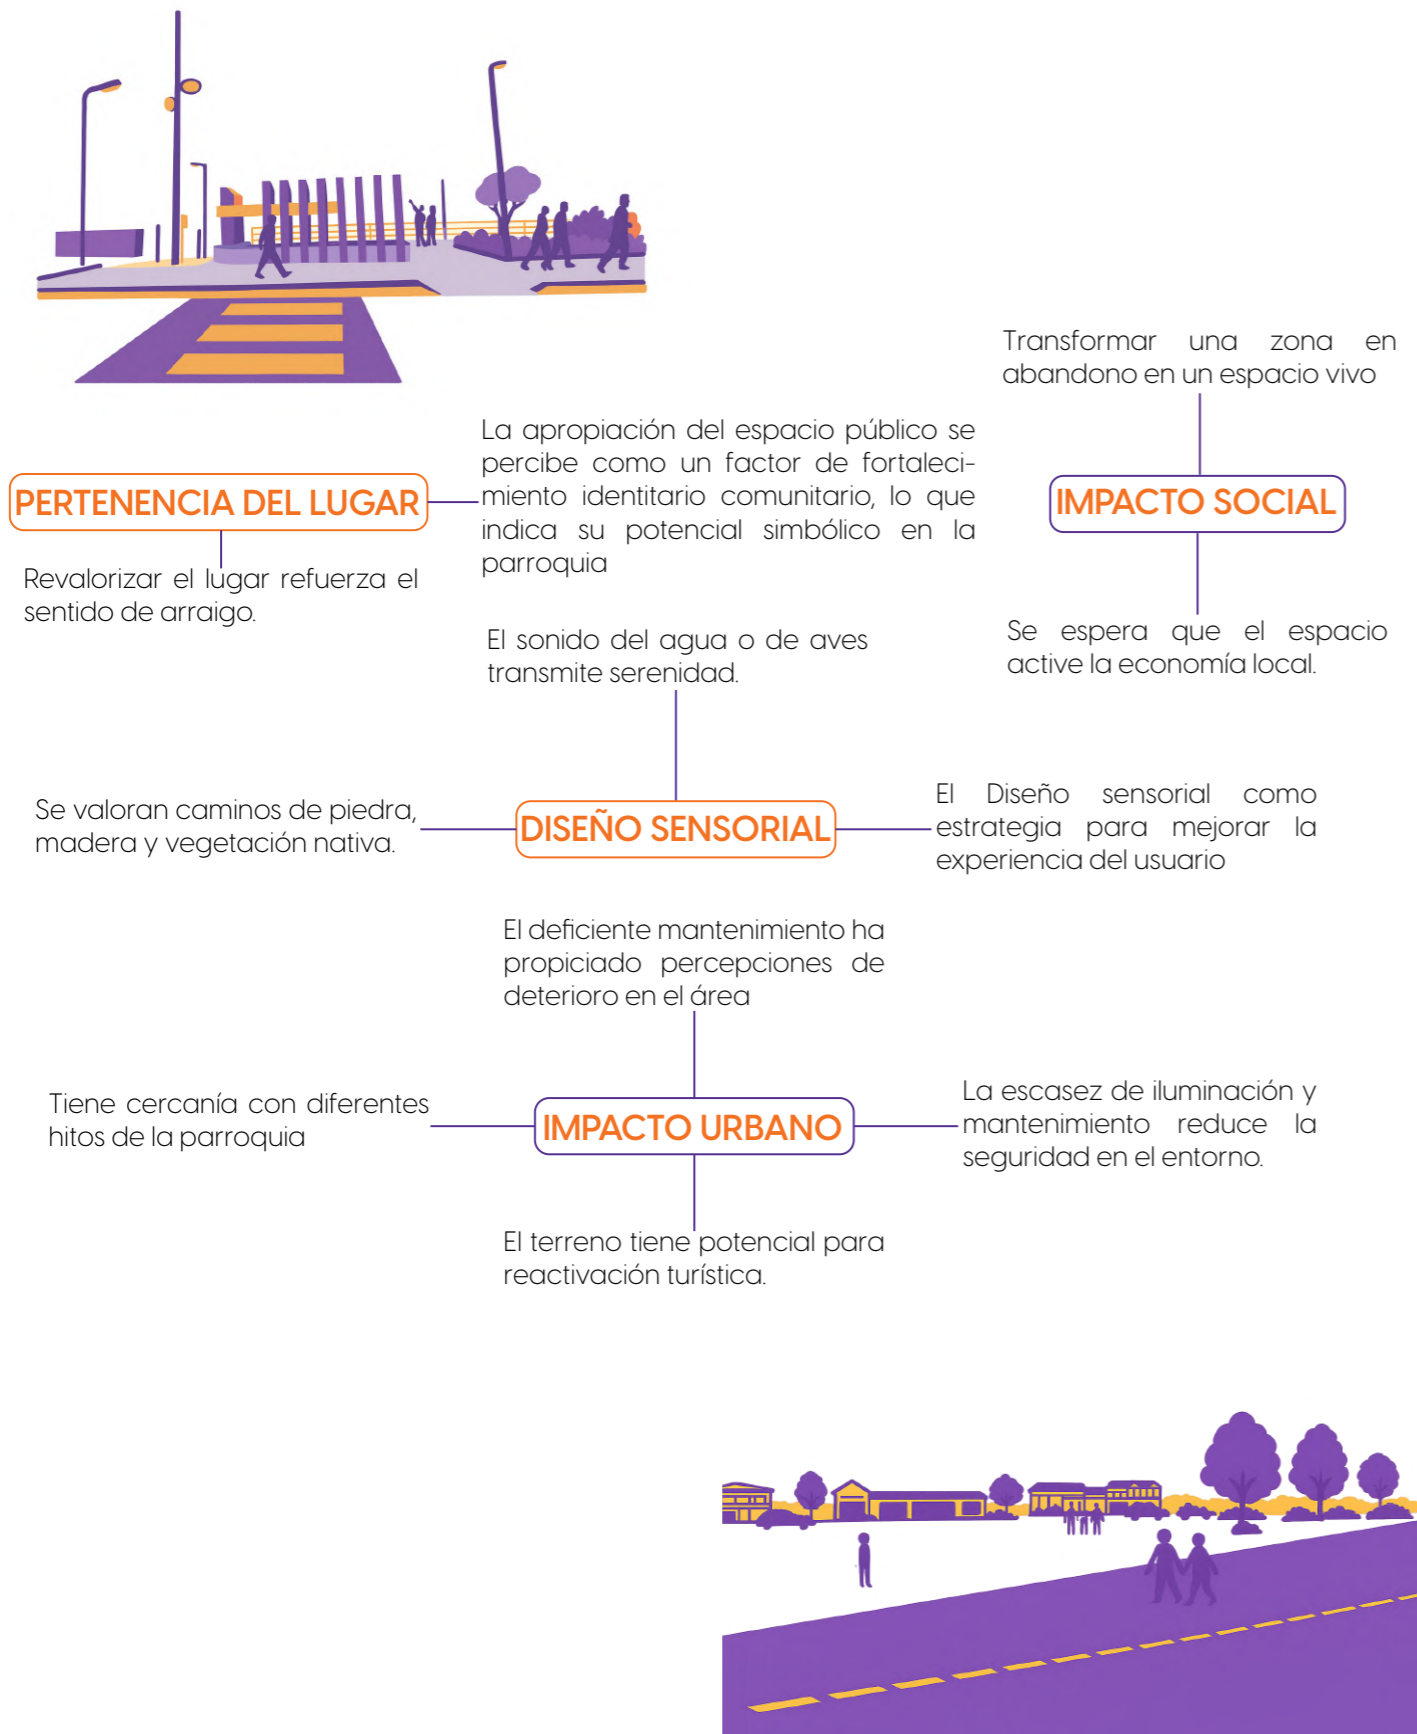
Transformar una zona en abandono en un espacio vivo

La apropiación del espacio público se percibe como un factor de fortalecimiento identitario comunitario, lo que indica su potencial simbólico en la parroquia

PERTENENCIA DEL LUGAR

IMPACTO SOCIAL

Revalorizar el lugar refuerza el sentido de arraigo.

El sonido del agua o de aves transmite serenidad.

Se espera que el espacio active la economía local.

Se valoran caminos de piedra, madera y vegetación nativa.

DISEÑO SENSORIAL

El Diseño sensorial como estrategia para mejorar la experiencia del usuario

El deficiente mantenimiento ha propiciado percepciones de deterioro en el área

Tiene cercanía con diferentes hitos de la parroquia

IMPACTO URBANO

La escasez de iluminación y mantenimiento reduce la seguridad en el entorno.

El terreno tiene potencial para reactivación turística.